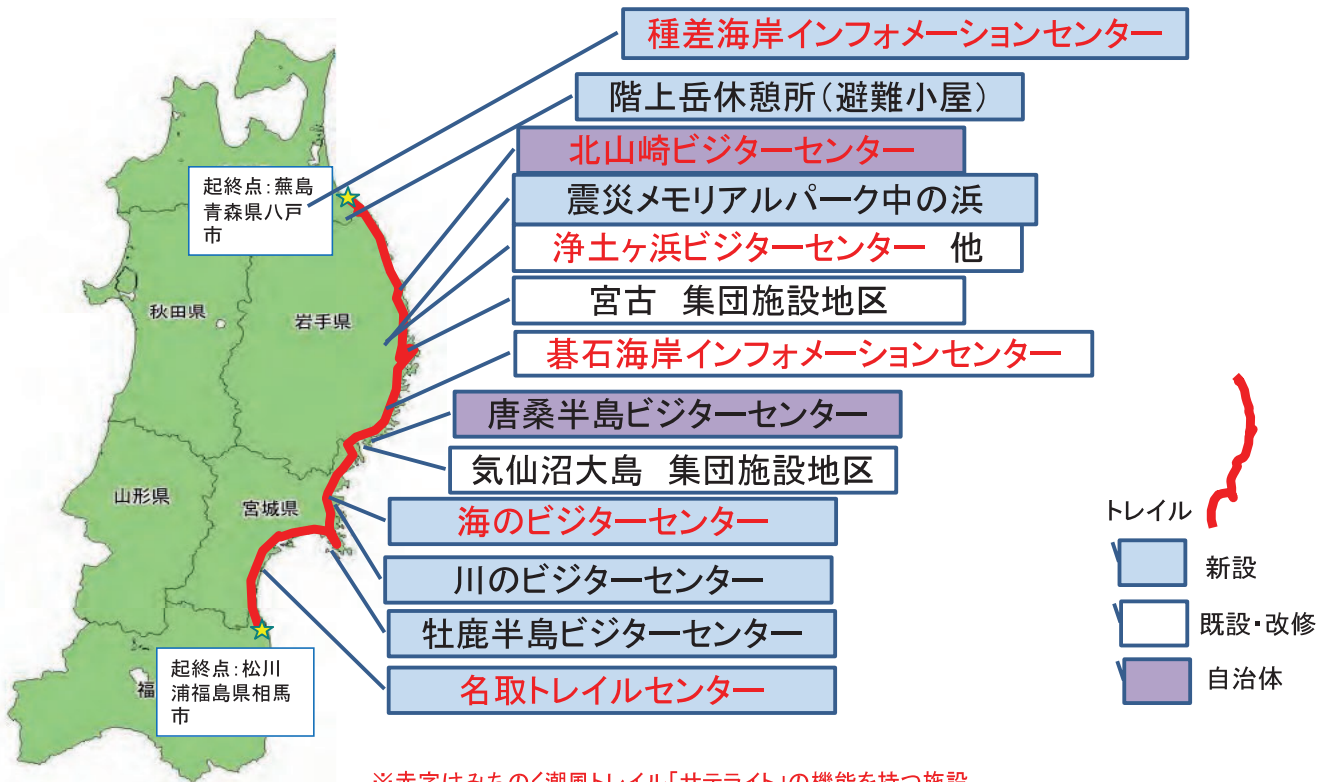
種差海岸インフォメーションセンター

階上岳休憩所（避難小屋）

北山崎ビジターセンター

震災メモリアルパーク中の浜

浄土ヶ浜ビジターセンター　他

宮古　集団施設地区

碁石海岸インフォメーションセンター

唐桑半島ビジターセンター

気仙沼大島　集団施設地区

海のビジターセンター

川のビジターセンター

牡鹿半島ビジターセンター

名取トレイルセンター

起終点：蕪島
青森県八戸市

秋田県

岩手県

山形県

宮城県

福

起終点：松川浦福島県相馬市

トレイル

新設

既設・改修

自治体

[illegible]